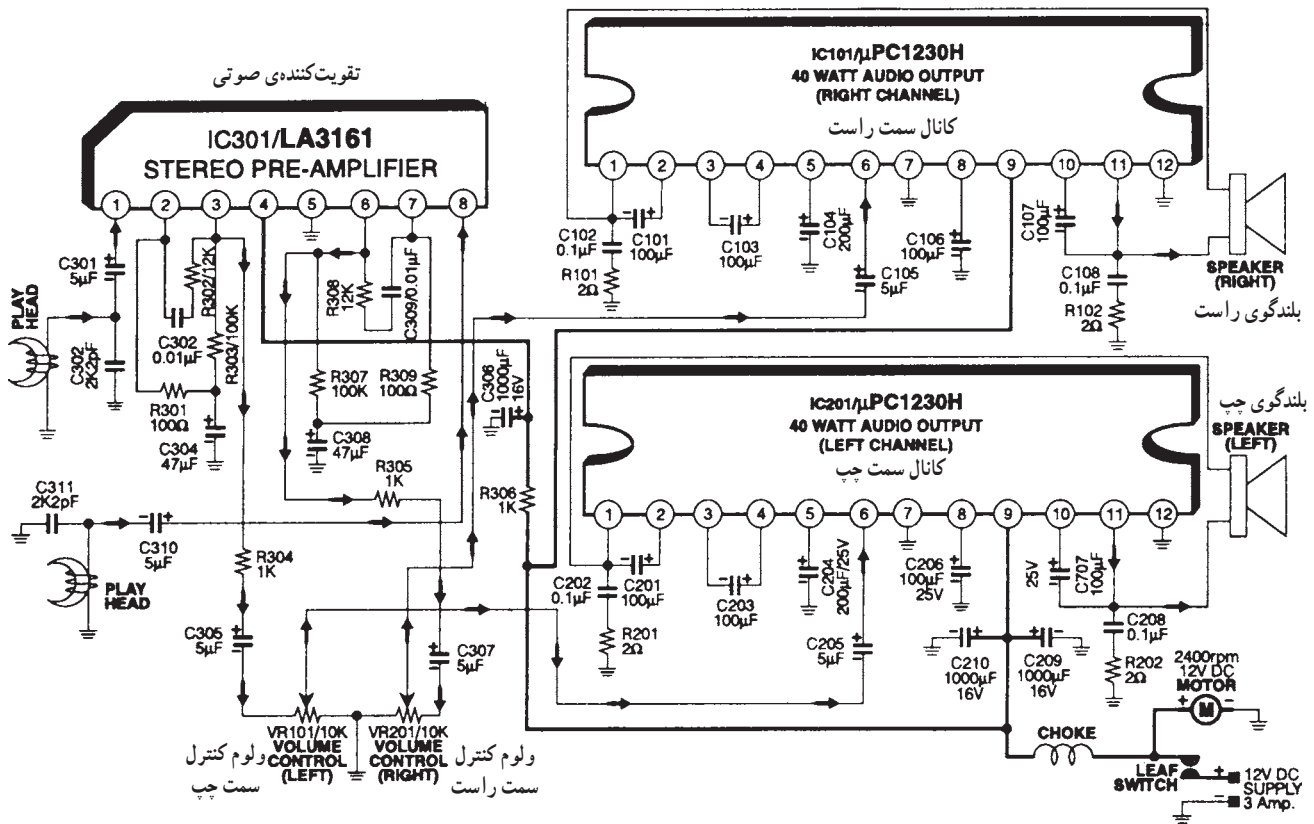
تقویت‌کننده‌ی صوتی

IC301/LA3161
STEREO PRE-AMPLIFIER

1 2 3 4 5 6 7 8

IC101/μPC1230H
40 WATT AUDIO OUTPUT
(RIGHT CHANNEL)
کانال سمت راست

1 2 3 4 5 6 7 8 9 10 11 12

C102 0.1μF
C101 100μF
C103 100μF
C104 200μF
C106 100μF
C107 100μF
R101 2Ω
C105 5μF
C108 0.1μF
R102 2Ω
SPEAKER (RIGHT)
بلندگوی راست

C301 5μF
PLAY HEAD
C302 2K2pF
R302/12K
C302 0.01μF
R303/100K
R301 100Ω
C304 47μF
R308 12K
C309/0.01μF
R307 100K
R309 100Ω
C308 47μF
C306 1000μF 16V
R305 1K
R306 1K
C311 2K2pF
C310 5μF
PLAY HEAD
R304 1K
C305 5μF
C307 5μF

IC201/μPC1230H
40 WATT AUDIO OUTPUT
(LEFT CHANNEL)
کانال سمت چپ

1 2 3 4 5 6 7 8 9 10 11 12

بلندگوی چپ
SPEAKER (LEFT)

C202 0.1μF
C201 100μF
C203 100μF
C204 200μF/25V
C206 100μF 25V
25V
C707 100μF
C208 0.1μF
R201 2Ω
C205 5μF
C210 1000μF 16V
C209 1000μF 16V
R202 2Ω
2400rpm 12V DC MOTOR
M
CHOKE
LEAF SWITCH
12V DC SUPPLY 3 Amp.

VR101/10K VOLUME CONTROL (LEFT)
VR201/10K VOLUME CONTROL (RIGHT)
ولوم کنترل سمت چپ
ولوم کنترل سمت راست